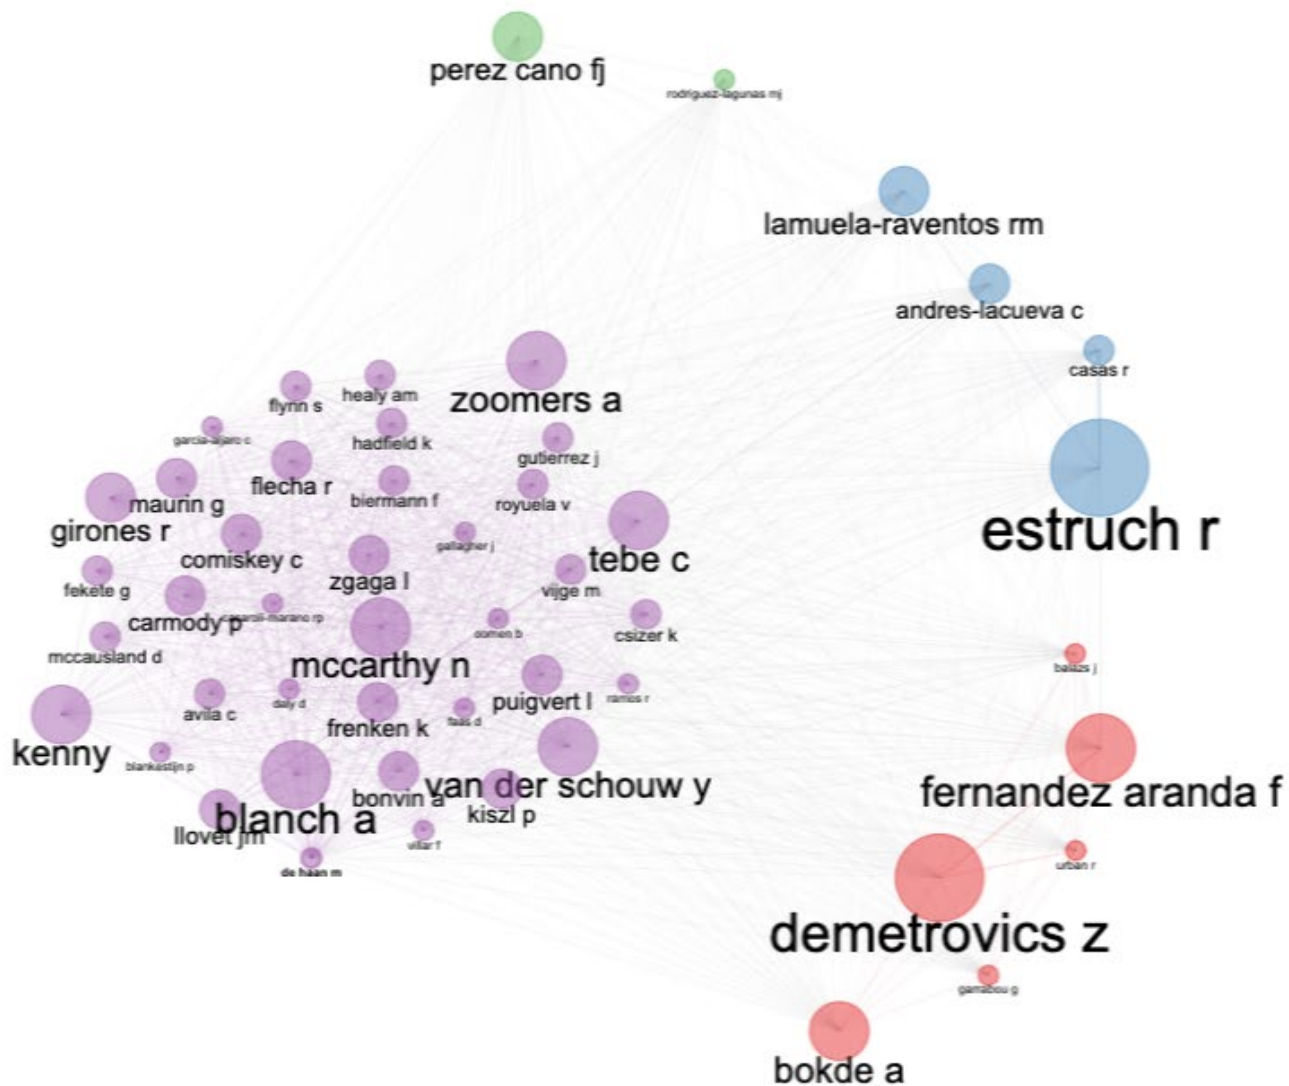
perez cano fj
rodriguez-lagunas mj
lamuela-raventos rm
andres-lacueva c
casas r
estruch r
healy am
flynn s
zoomers a
garcia-aljaro c
hadfield k
gutierrez j
flecha r
maurin g
biermann f
royuela v
girones r
gallagher j
comiskey c
tebe c
zgaga l
fekete g
vijge m
carmody p
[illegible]
csizer k
oomen b
mccausland d
mccarthy n
balazs j
puigvert l
ramos r
avila c
daly d
faas d
frenken k
kenny
blankestijn p
van der schouw y
fernandez aranda f
bonvin a
kiszl p
blanch a
llovet jm
vilar f
urban r
de haan m
demetrovics z
gaman g
bokde a